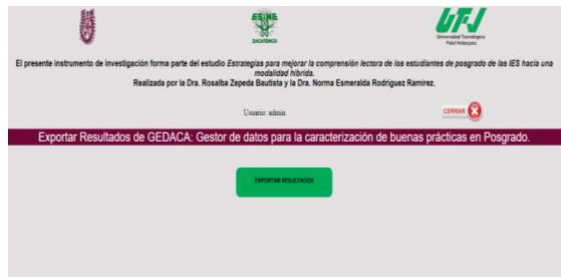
ESIME ZACATENCO

UTJ Universidad Tecnológica Fidel Velázquez

El presente instrumento de investigación forma parte del estudio Estrategias para mejorar la comprensión lectora de los estudiantes de posgrado de las IES hacia una modalidad híbrida. Realizada por la Dra. Rosalba Zepeda Bautista y la Dra. Norma Esmeralda Rodríguez Ramírez.

Usuario: admin

CERRAR

Exportar Resultados de GEDACA: Gestor de datos para la caracterización de buenas prácticas en Posgrado.

EXPORTAR RESULTADOS